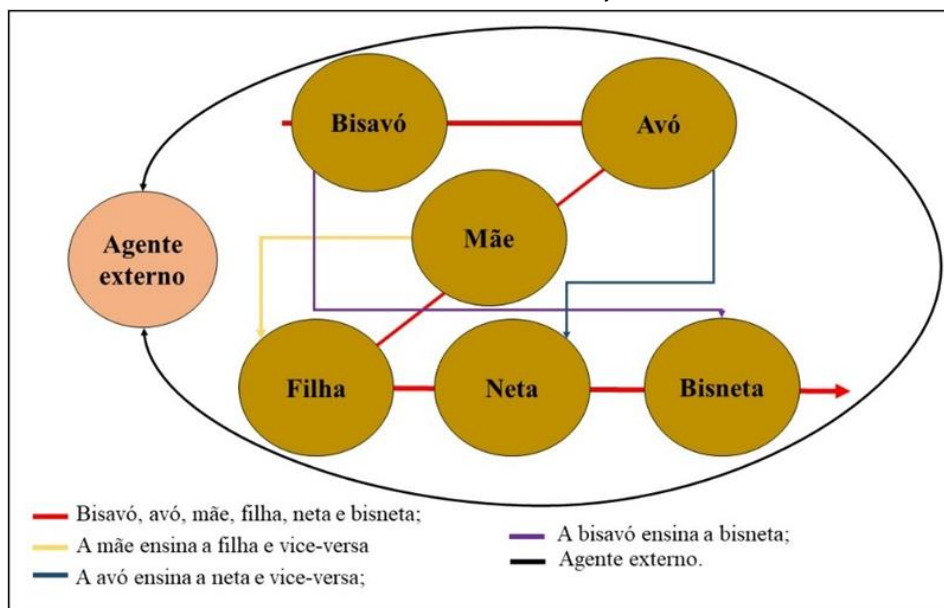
Bisavó

Avó

Mãe

Agente externo

Filha

Neta

Bisneta

Bisavó, avó, mãe, filha, neta e bisneta;

A mãe ensina a filha e vice-versa

A avó ensina a neta e vice-versa;

A bisavó ensina a bisneta;

Agente externo.